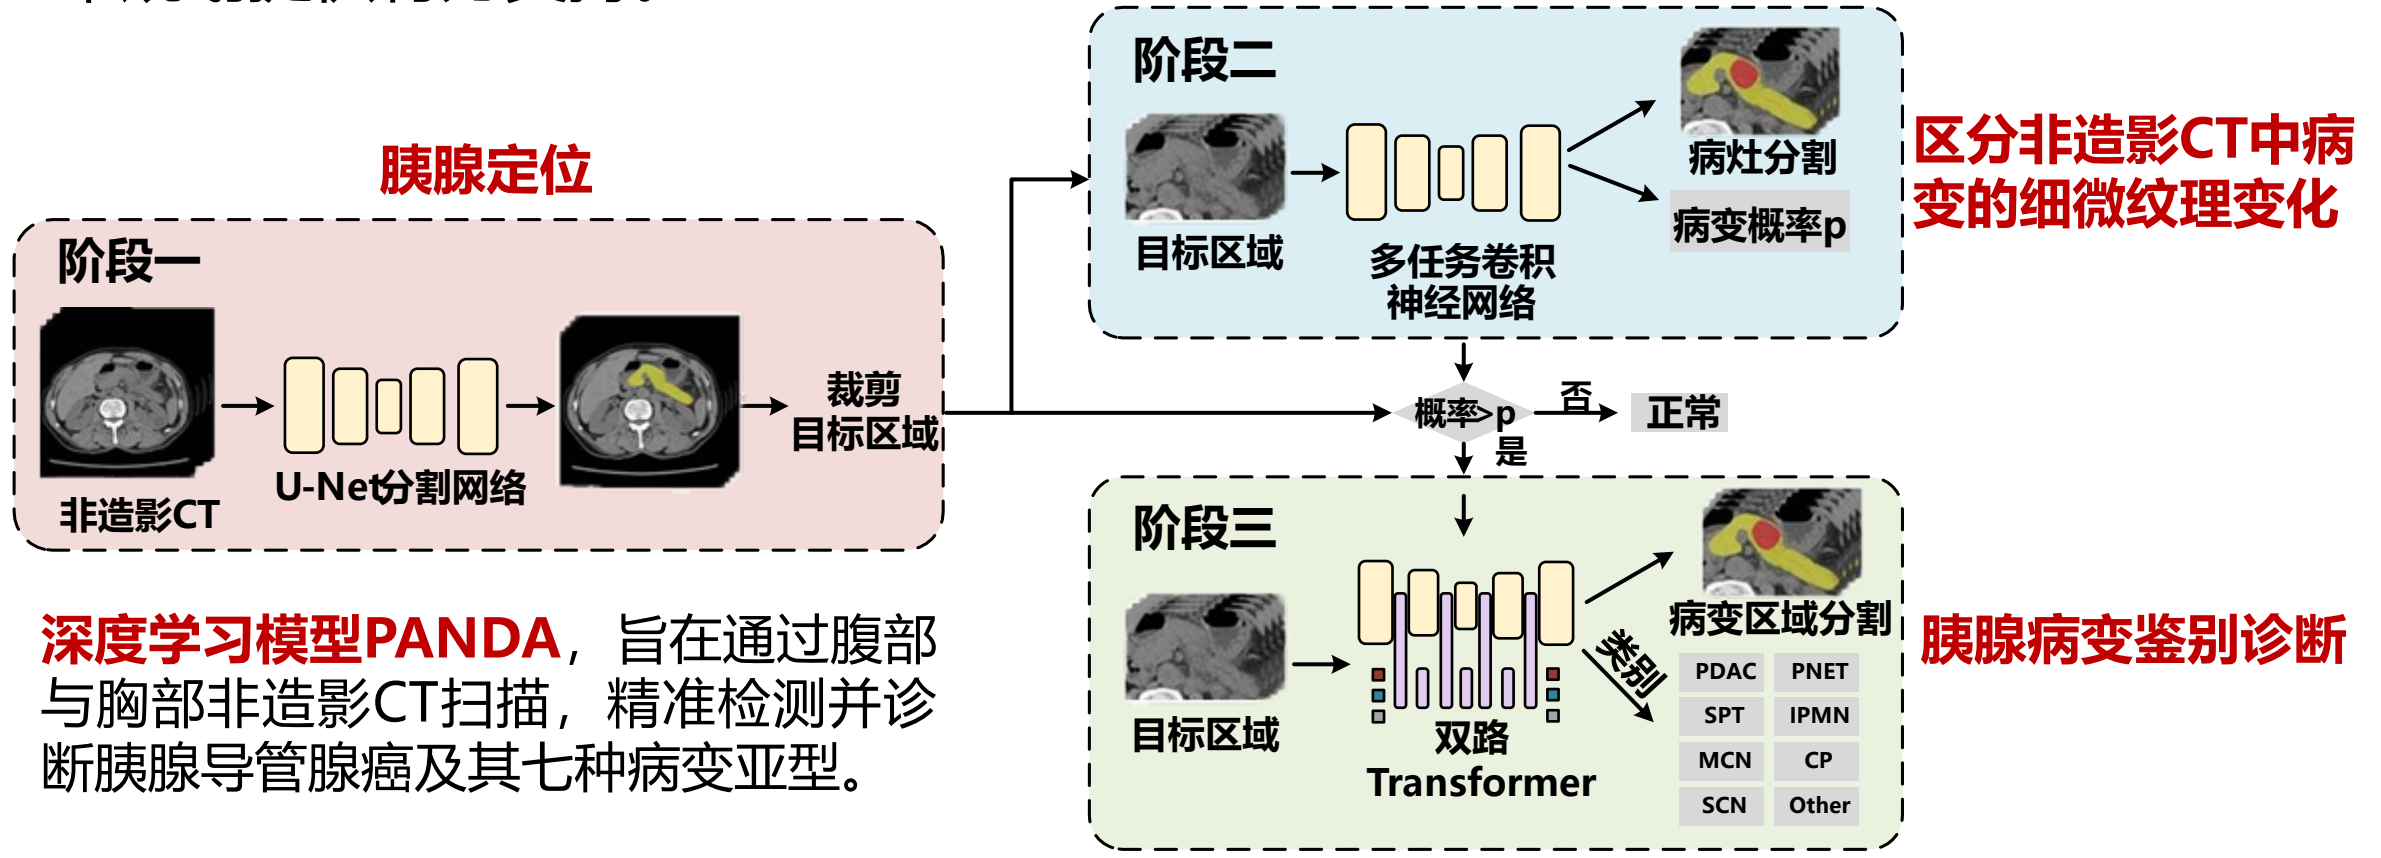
胰腺定位

阶段一

非造影CT

U-Net分割网络

裁剪
目标区域

阶段二

目标区域

多任务卷积
神经网络

病灶分割

病变概率p

区分非造影CT中病变的细微纹理变化

概率>p

否

正常

是

阶段三

目标区域

双路
Transformer

病变区域分割

类别

| PDAC | PNET |
|---|---|
| SPT | IPMN |
| MCN | CP |
| SCN | Other |

胰腺病变鉴别诊断

深度学习模型PANDA，旨在通过腹部与胸部非造影CT扫描，精准检测并诊断胰腺导管腺癌及其七种病变亚型。